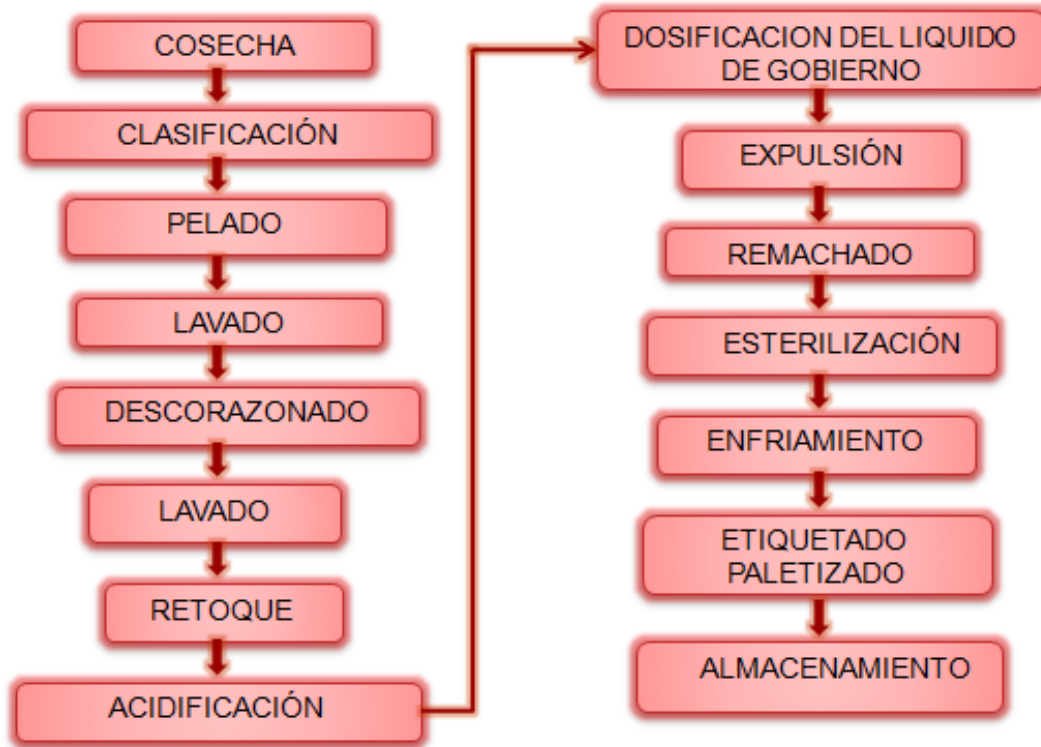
COSECHA

CLASIFICACIÓN

PELADO

LAVADO

DESCORAZONADO

LAVADO

RETOQUE

ACIDIFICACIÓN

DOSIFICACION DEL LIQUIDO DE GOBIERNO

EXPULSIÓN

REMACHADO

ESTERILIZACIÓN

ENFRIAMIENTO

ETIQUETADO PALETIZADO

ALMACENAMIENTO